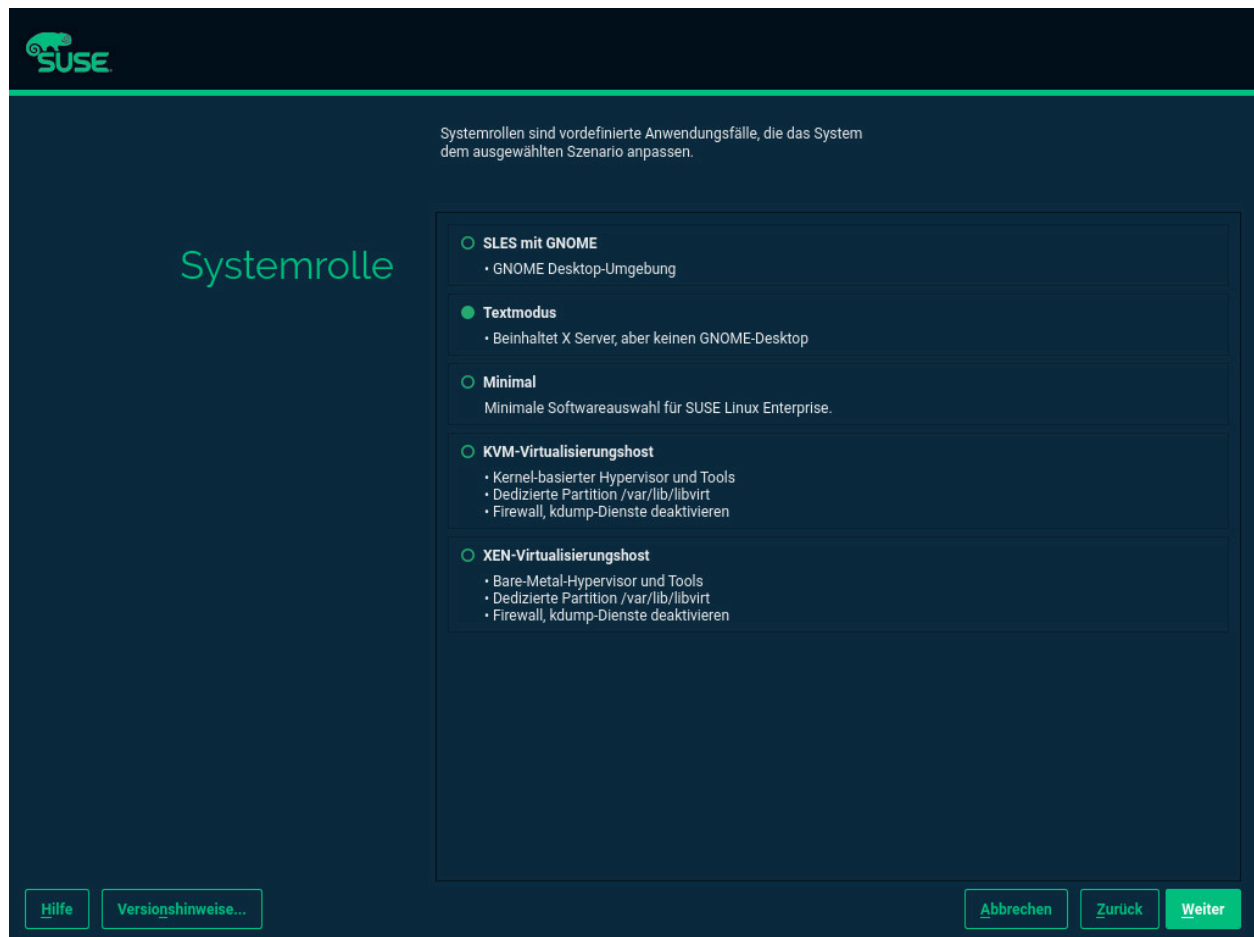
SUSE

Systemrollen sind vordefinierte Anwendungsfälle, die das System dem ausgewählten Szenario anpassen.

Systemrolle

SLES mit GNOME
• GNOME Desktop-Umgebung

Textmodus
• Beinhaltet X Server, aber keinen GNOME-Desktop

Minimal
Minimale Softwareauswahl für SUSE Linux Enterprise.

KVM-Virtualisierungshost
• Kernel-basierter Hypervisor und Tools
• Dedizierte Partition /var/lib/libvirt
• Firewall, kdump-Dienste deaktivieren

XEN-Virtualisierungshost
• Bare-Metal-Hypervisor und Tools
• Dedizierte Partition /var/lib/libvirt
• Firewall, kdump-Dienste deaktivieren

Hilfe
Versionshinweise...
Abbrechen
Zurück
Weiter